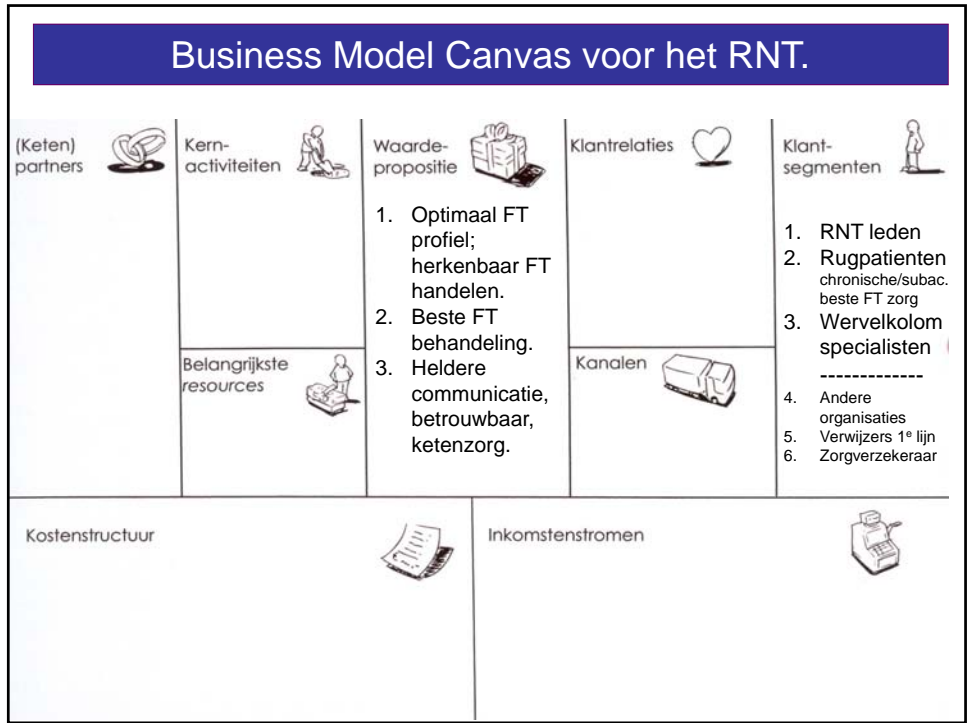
Business Model Canvas voor het RNT.

(Keten) partners

Kern-activiteiten

Belangrijkste resources

Waarde-propositie

1. Optimaal FT profiel; herkenbaar FT handelen.
2. Beste FT behandeling.
3. Heldere communicatie, betrouwbaar, ketenzorg.

Klantrelaties

Kanalen

Klant-segmenten

1. RNT leden
2. Rugpatienten chronische/subac. beste FT zorg
3. Wervelkolom specialisten

-------------

4. Andere organisaties
5. Verwijzers 1$^e$ lijn
6. Zorgverzekeraar

Kostenstructuur

Inkomstenstromen